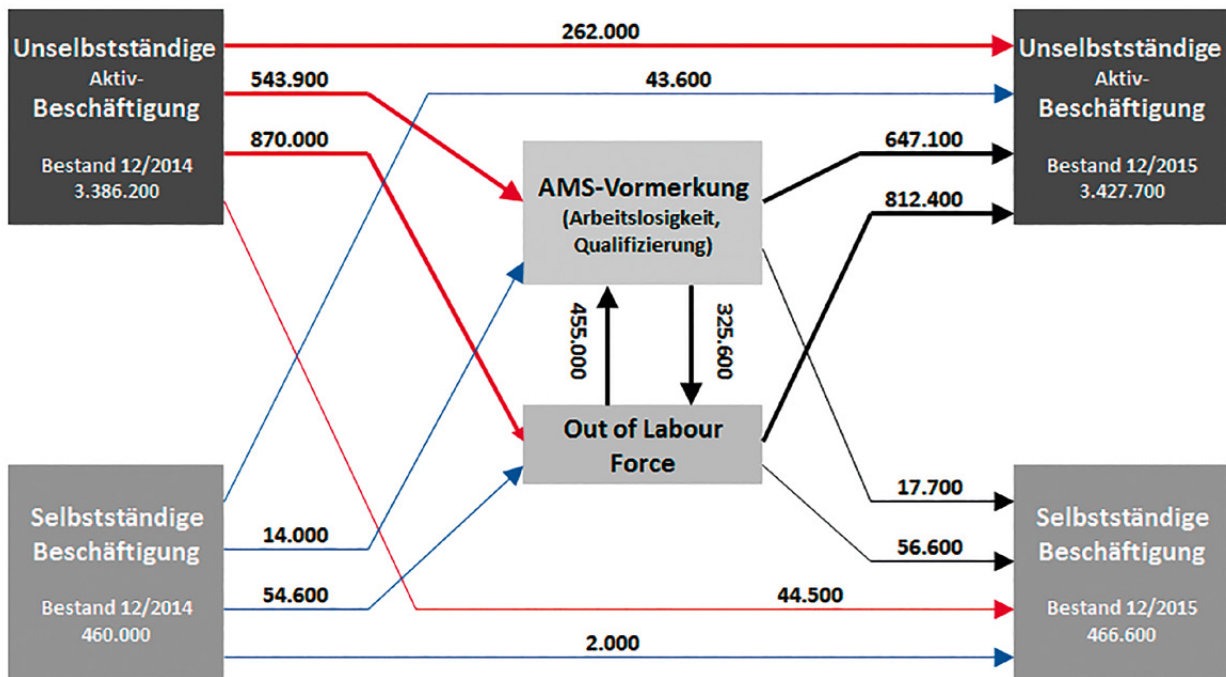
Unselbstständige
Aktiv-
Beschäftigung

Bestand 12/2014
3.386.200

262.000

543.900

43.600

870.000

Unselbstständige
Aktiv-
Beschäftigung

Bestand 12/2015
3.427.700

647.100

812.400

AMS-Vormerkung
(Arbeitslosigkeit,
Qualifizierung)

455.000

325.600

Out of Labour
Force

Selbstständige
Beschäftigung

Bestand 12/2014
460.000

14.000

54.600

17.700

56.600

44.500

2.000

Selbstständige
Beschäftigung

Bestand 12/2015
466.600